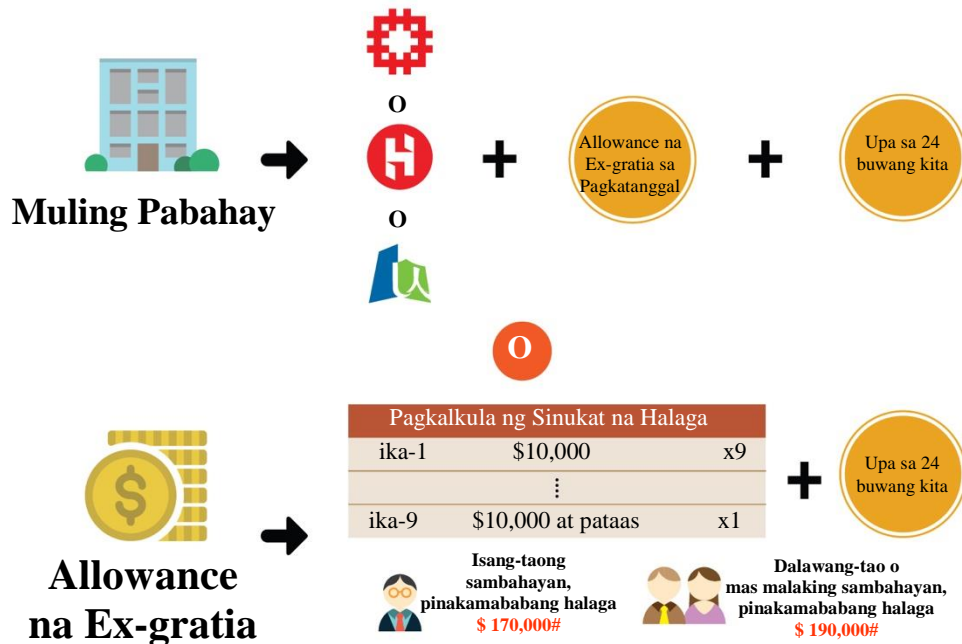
Muling Pabahay

O

O

Allowance na Ex-gratia sa Pagkatanggal

Upa sa 24 buwang kita

O

Allowance na Ex-gratia

| Pagkalkula ng Sinukat na Halaga | | |
|---|---|---|
| ika-1 | \$10,000 | x9 |
| | ⋮ | |
| ika-9 | \$10,000 at pataas | x1 |

Upa sa 24 buwang kita

Isang-taong sambahayan, pinakamababang halaga \$ 170,000#

Dalawang-tao o mas malaking sambahayan, pinakamababang halaga \$ 190,000#